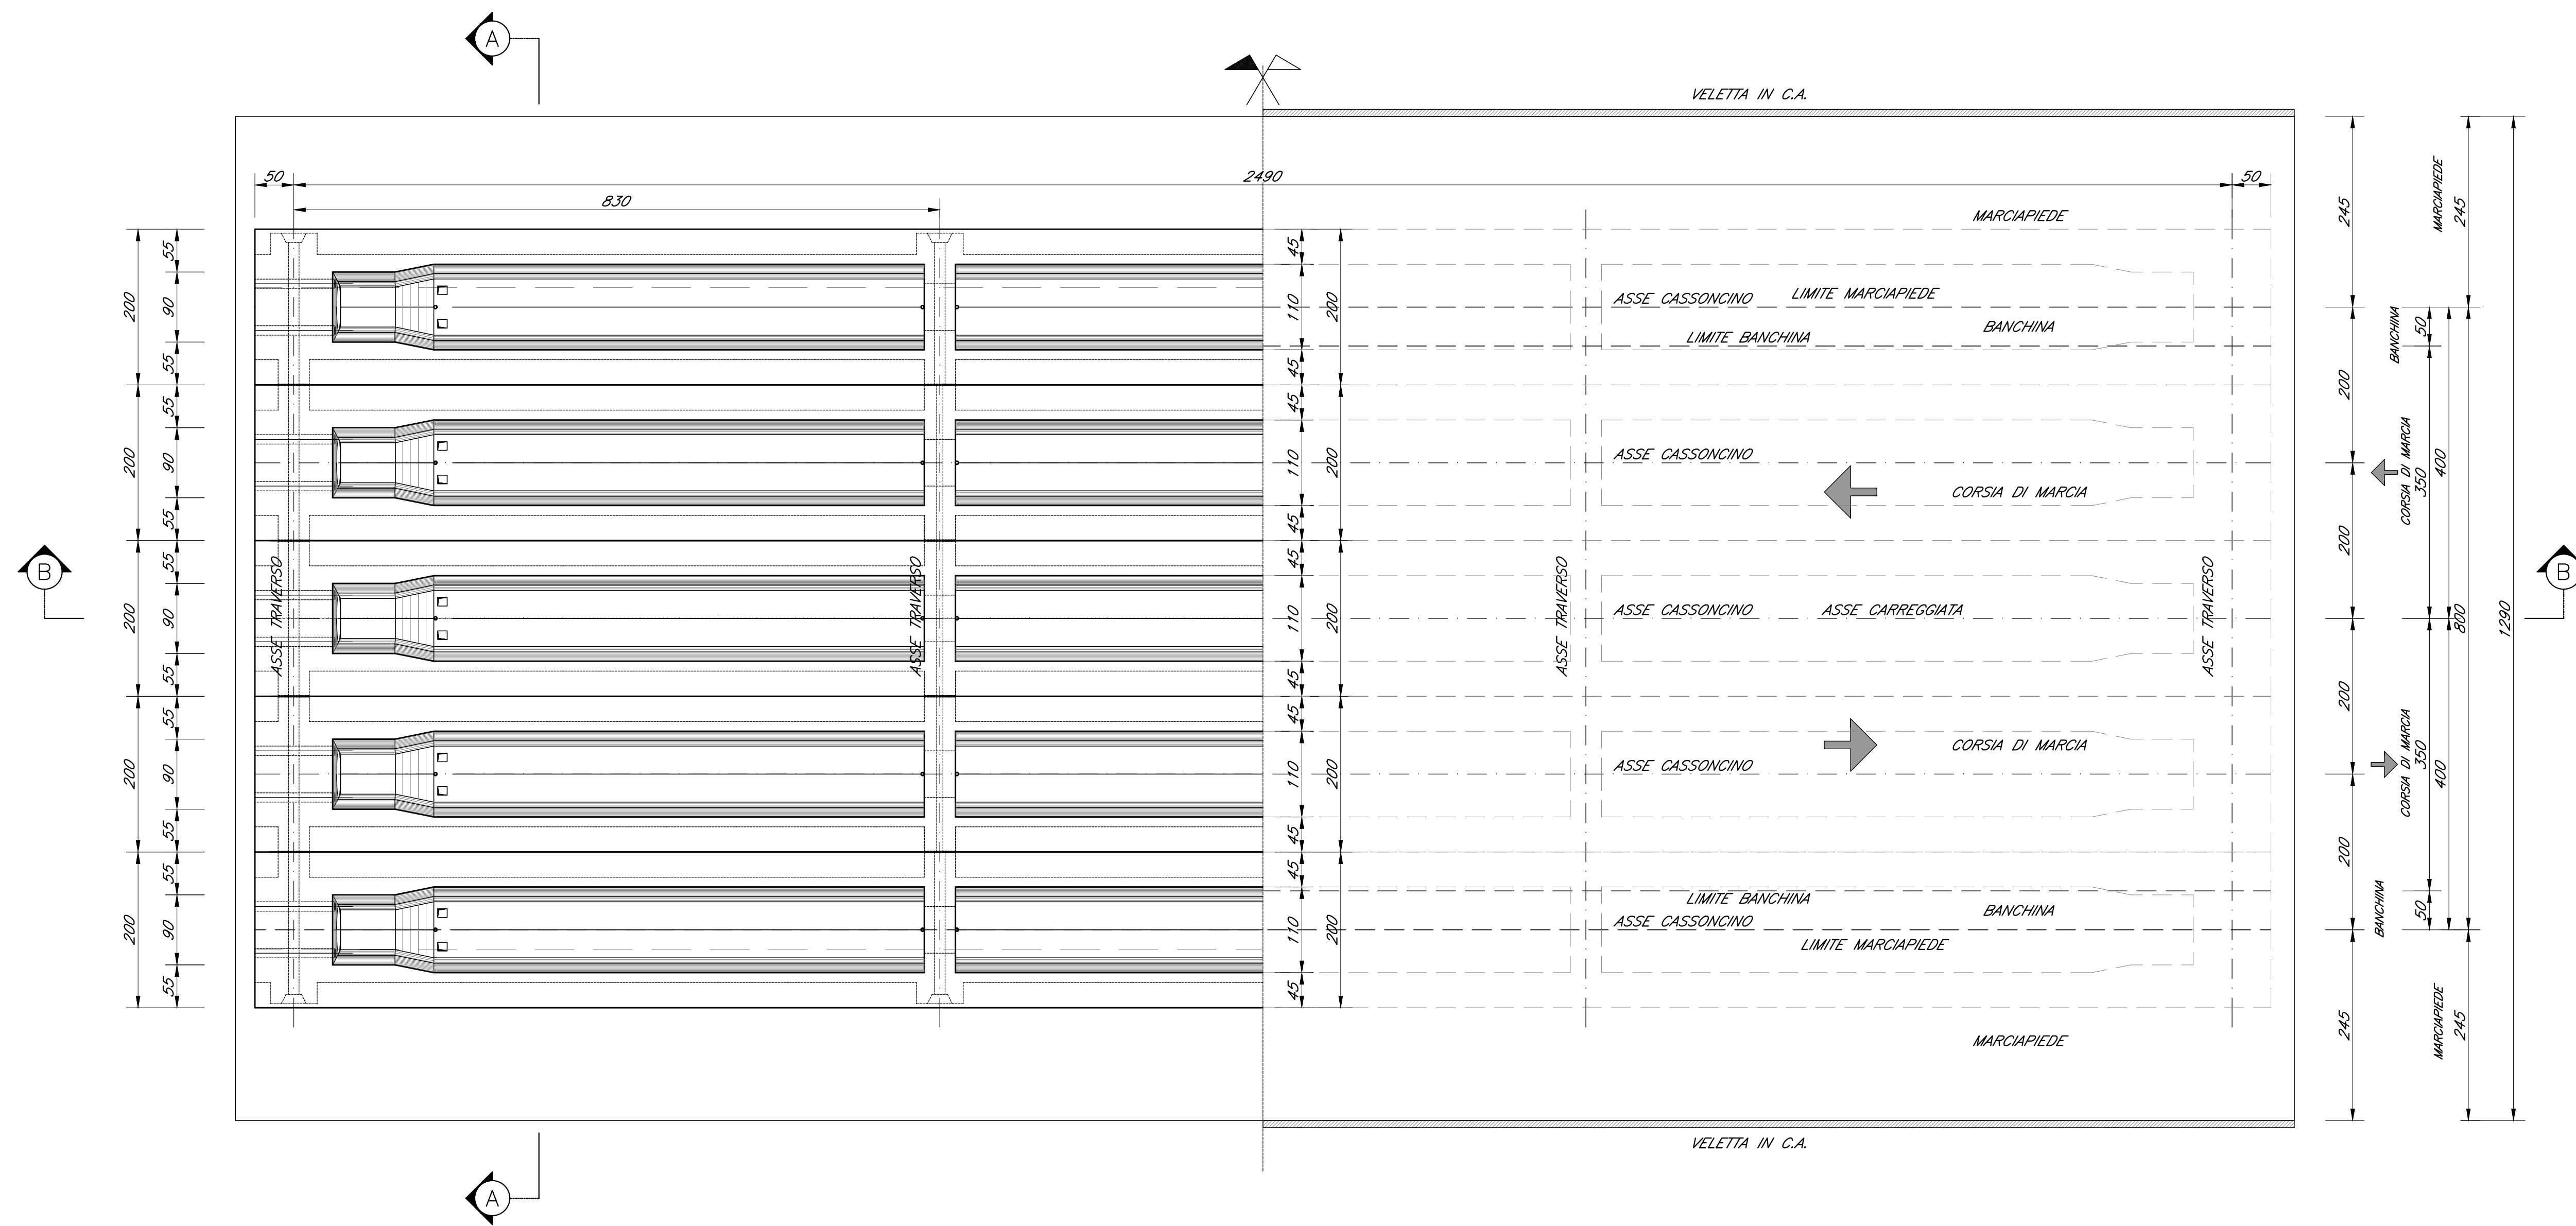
A

VELETTA IN C.A.

50
2490
50
830

MARCIAPIEDE

ASSE CASSONCINO
LIMITE MARCIAPIEDE
LIMITE BANCHINA
BANCHINA

ASSE CASSONCINO
CORSIA DI MARCIA

ASSE TRAVERSO
ASSE TRAVERSO
ASSE TRAVERSO
ASSE TRAVERSO

ASSE CASSONCINO
ASSE CARREGGIATA

ASSE CASSONCINO
CORSIA DI MARCIA

LIMITE BANCHINA
ASSE CASSONCINO
BANCHINA
LIMITE MARCIAPIEDE

MARCIAPIEDE

VELETTA IN C.A.

A

B
B

55
90
55
200
55
90
55
200
55
90
55
200
55
90
55
200
55
90
55
200

45
110
45
200
45
110
45
200
45
110
45
200
45
110
45
200
45
110
45
200

245
200
200
200
200
245

MARCIAPIEDE
245
BANCHINA
50
CORSIA DI MARCIA
350
400
800
1290
CORSIA DI MARCIA
350
400
BANCHINA
50
MARCIAPIEDE
245